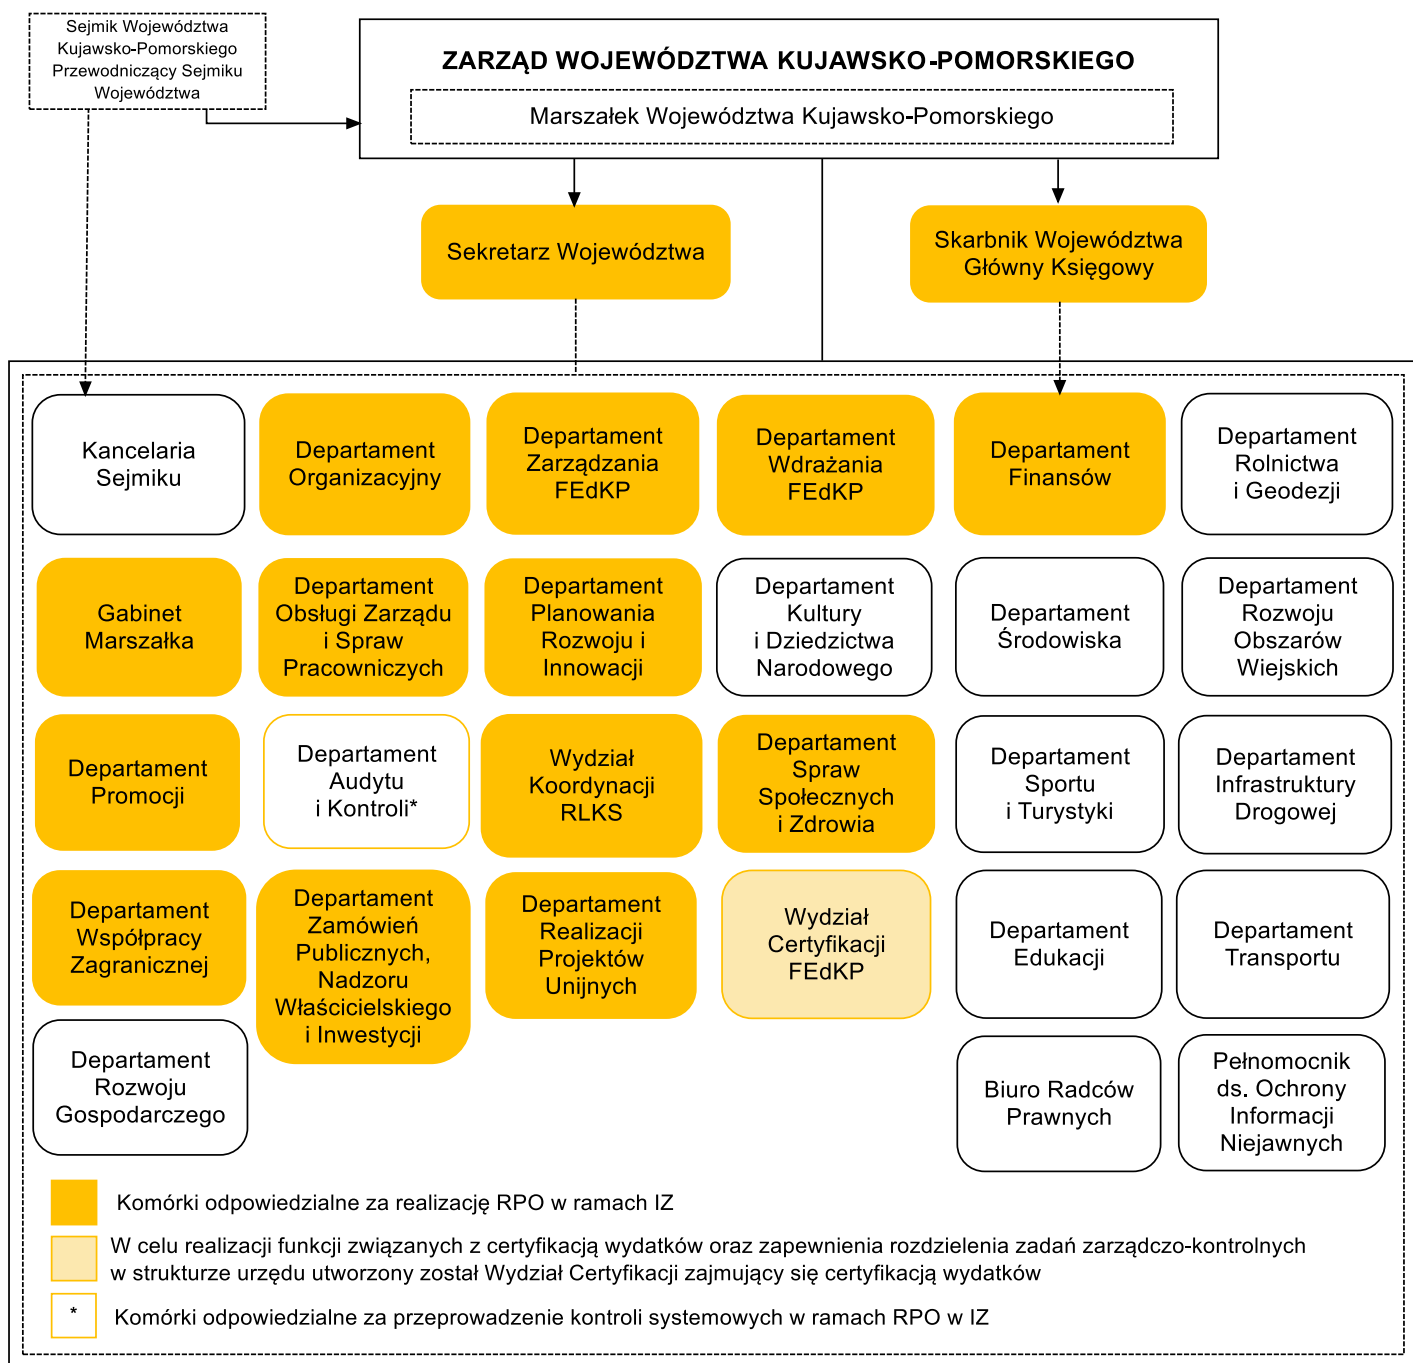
Sejmik Województwa Kujawsko-Pomorskiego Przewodniczący Sejmiku Województwa

ZARZĄD WOJEWÓDZTWA KUJAWSKO-POMORSKIEGO

Marszałek Województwa Kujawsko-Pomorskiego

Sekretarz Województwa

Skarbnik Województwa Główny Księgowy

Kancelaria Sejmiku

Departament Organizacyjny

Departament Zarządzania FEdKP

Departament Wdrażania FEdKP

Departament Finansów

Departament Rolnictwa i Geodezji

Gabinet Marszałka

Departament Obsługi Zarządu i Spraw Pracowniczych

Departament Planowania Rozwoju i Innowacji

Departament Kultury i Dziedzictwa Narodowego

Departament Środowiska

Departament Rozwoju Obszarów Wiejskich

Departament Promocji

Departament Audytu i Kontroli*

Wydział Koordynacji RLKS

Departament Spraw Społecznych i Zdrowia

Departament Sportu i Turystyki

Departament Infrastruktury Drogowej

Departament Współpracy Zagranicznej

Departament Zamówień Publicznych, Nadzoru Właścicielskiego i Inwestycji

Departament Realizacji Projektów Unijnych

Wydział Certyfikacji FEdKP

Departament Edukacji

Departament Transportu

Departament Rozwoju Gospodarczego

Biuro Radców Prawnych

Pełnomocnik ds. Ochrony Informacji Niejawnych

Komórki odpowiedzialne za realizację RPO w ramach IZ

W celu realizacji funkcji związanych z certyfikacją wydatków oraz zapewnienia rozdzielenia zadań zarządczo-kontrolnych w strukturze urzędu utworzony został Wydział Certyfikacji zajmujący się certyfikacją wydatków

*

Komórki odpowiedzialne za przeprowadzenie kontroli systemowych w ramach RPO w IZ